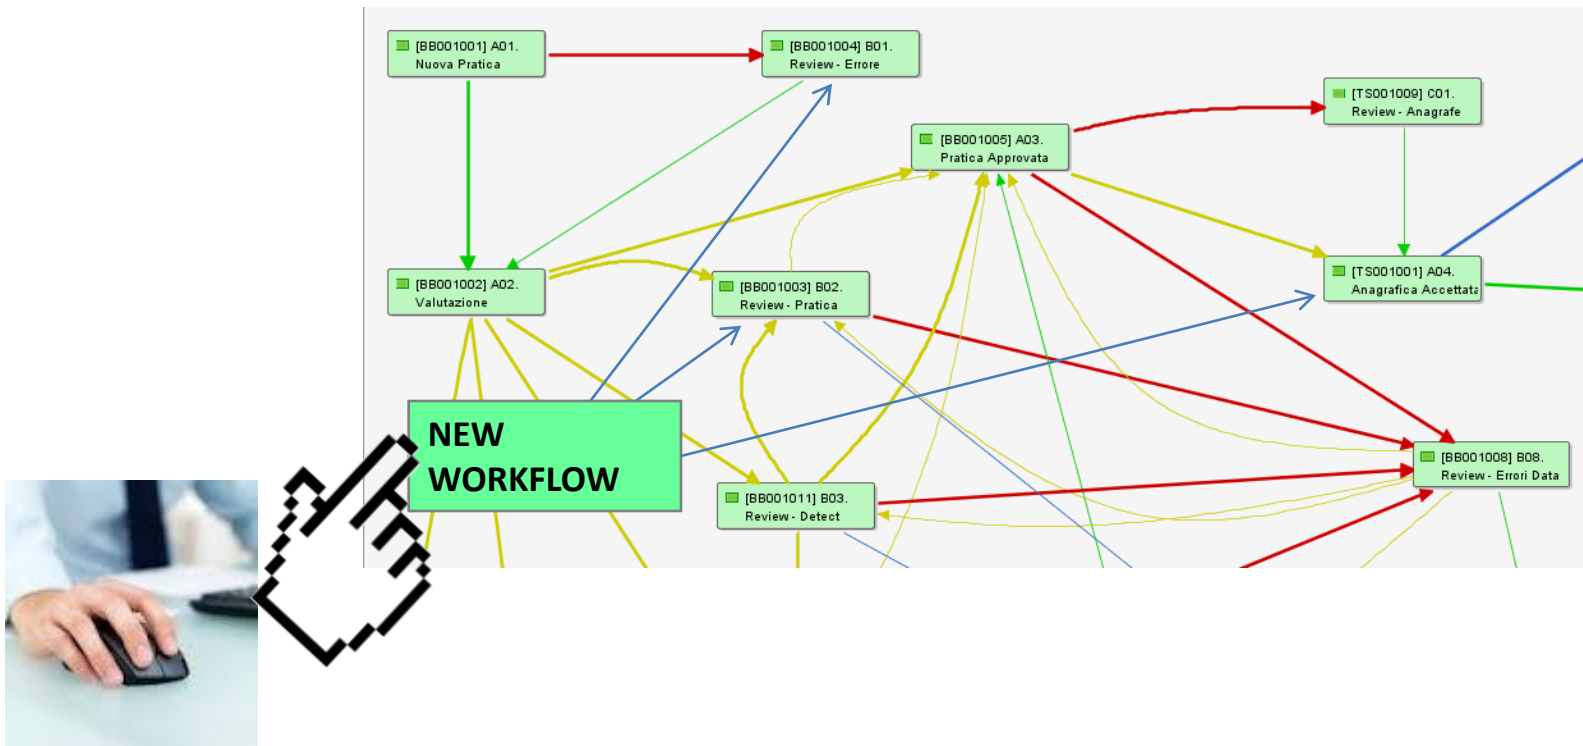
[BB001001] A01.
Nuova Pratica

[BB001004] B01.
Review - Errore

[TS001009] C01.
Review - Anagrafe

[BB001005] A03.
Pratica Approvata

[BB001002] A02.
Valutazione

[BB001003] B02.
Review - Pratica

[TS001001] A04.
Anagrafica Accettata

NEW WORKFLOW

[BB001008] B08.
Review - Errori Data

[BB001011] B03.
Review - Detect